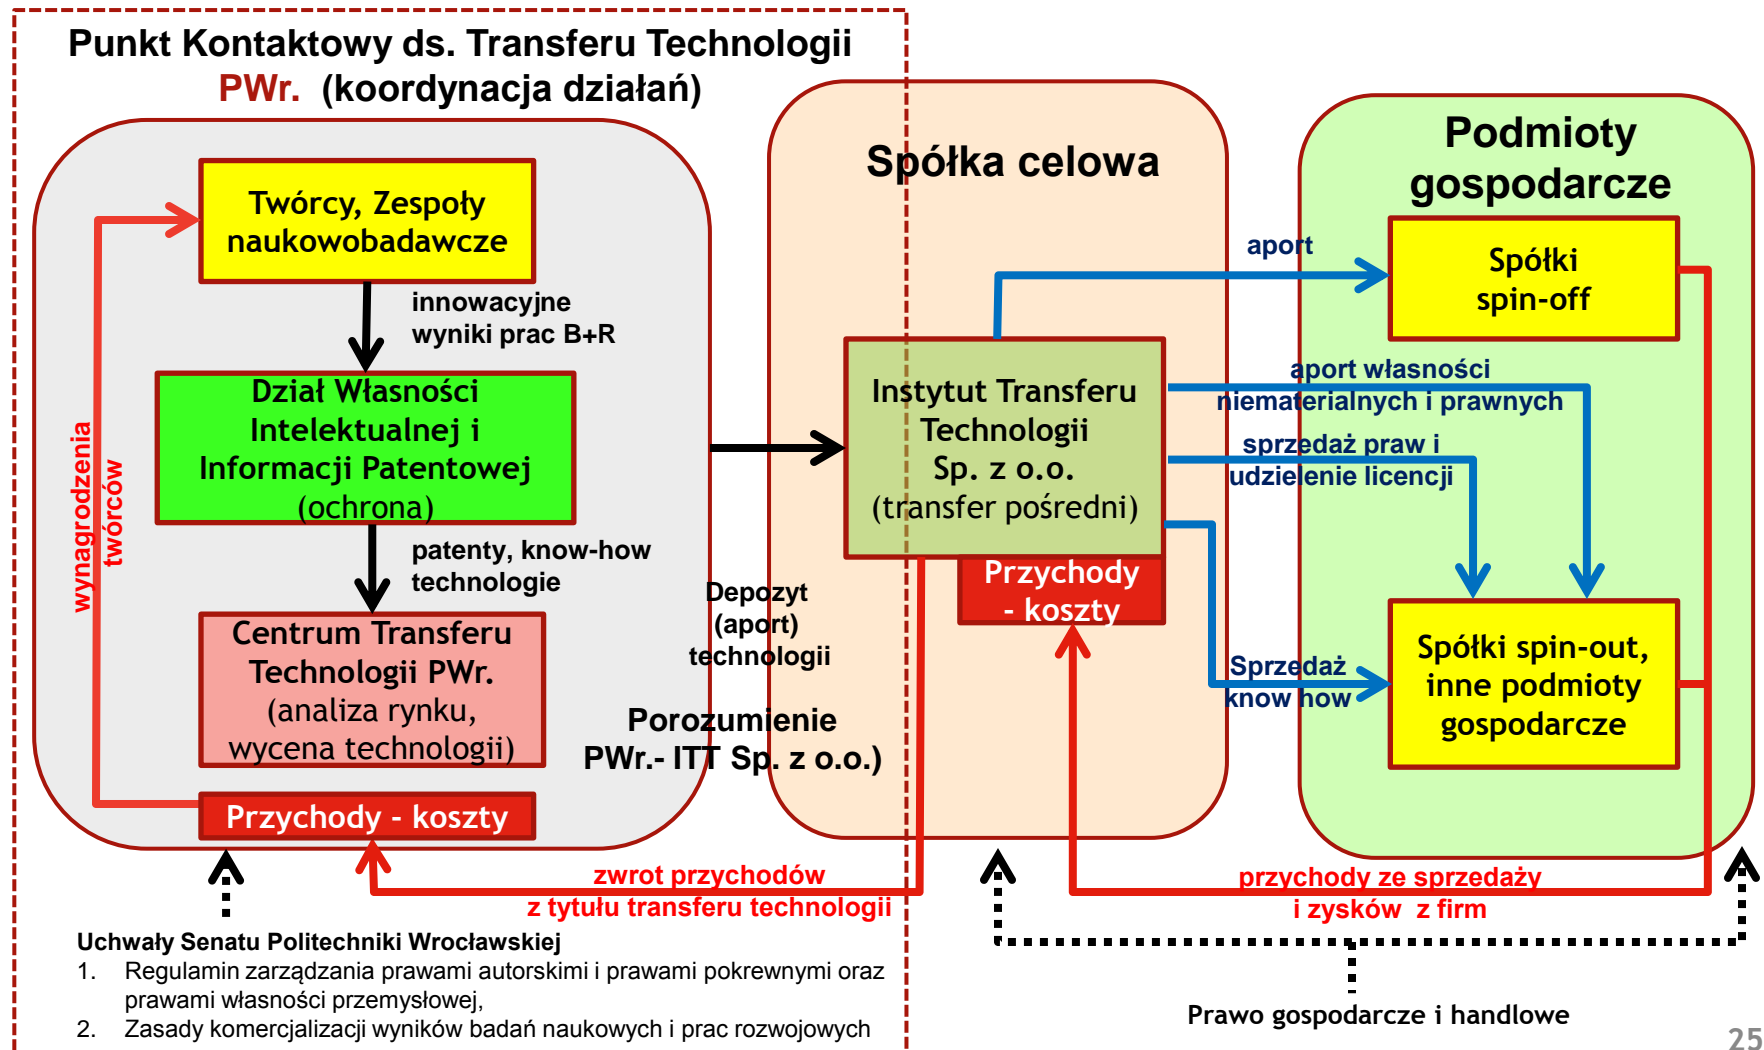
Punkt Kontaktowy ds. Transferu Technologii PWr. (koordynacja działań)

Twórcy, Zespoły naukowobadawcze

innowacyjne wyniki prac B+R

Dział Własności Intelektualnej i Informacji Patentowej (ochrona)

patenty, know-how technologie

Centrum Transferu Technologii PWr. (analiza rynku, wycena technologii)

Przychody - koszty

wynagrodzenia twórców

Spółka celowa

Depozyt (aport) technologii

Porozumienie PWr.- ITT Sp. z o.o.)

Instytut Transferu Technologii Sp. z o.o. (transfer pośredni)

Przychody - koszty

Podmioty gospodarcze

aport

Spółki spin-off

aport własności niematerialnych i prawnych

sprzedaż praw i udzielenie licencji

Sprzedaż know how

Spółki spin-out, inne podmioty gospodarcze

zwrot przychodów z tytułu transferu technologii

przychody ze sprzedaży i zysków z firm

Uchwały Senatu Politechniki Wrocławskiej
1. Regulamin zarządzania prawami autorskimi i prawami pokrewnymi oraz prawami własności przemysłowej,
2. Zasady komercjalizacji wyników badań naukowych i prac rozwojowych

Prawo gospodarcze i handlowe

25